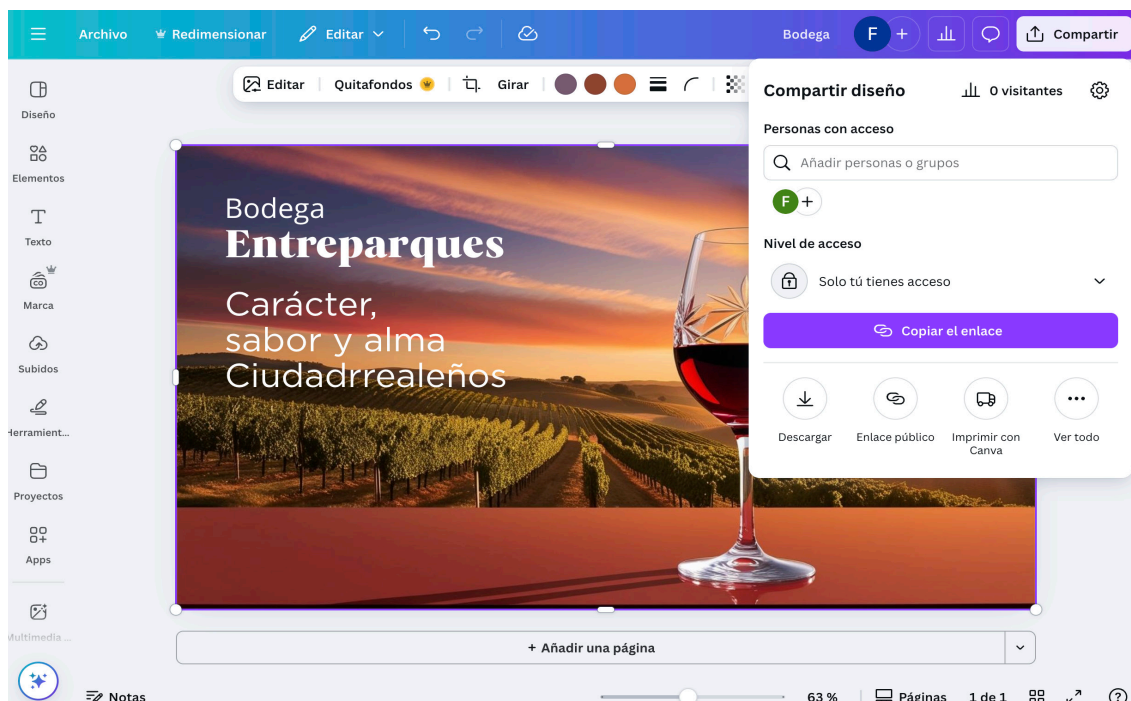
Archivo Redimensionar Editar Bodega F + Compartir

Editar Quitafondos Girar

Diseño
Elementos
Texto
Marca
Subidos
Herramient...
Proyectos
Apps
Multimedia ...

Bodega
Entreparques

Carácter,
sabor y alma
Ciudadrrealeños

Compartir diseño 0 visitantes

Personas con acceso

Añadir personas o grupos

F +

Nivel de acceso

Solo tú tienes acceso

Copiar el enlace

Descargar
Enlace público
Imprimir con Canva
Ver todo

+ Añadir una página

Notas 63 % Páginas 1 de 1 ?